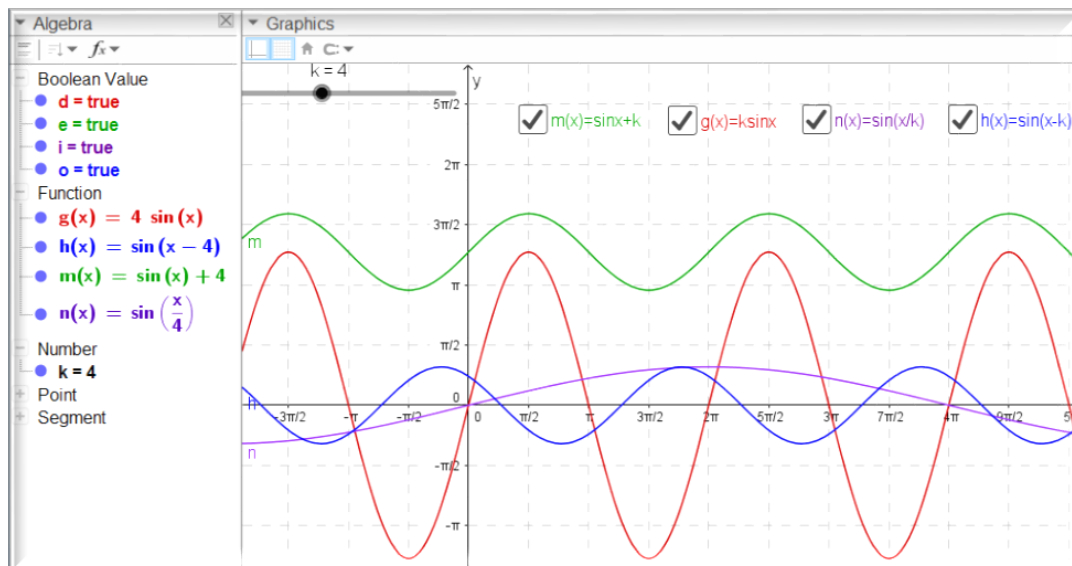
Algebra

Boolean Value
d = true
e = true
i = true
o = true
Function
$g(x) = 4 \sin(x)$
$h(x) = \sin(x - 4)$
$m(x) = \sin(x) + 4$
$n(x) = \sin\left(\frac{x}{4}\right)$
Number
k = 4
Point
Segment

Graphics

k = 4

m(x)=sinx+k
g(x)=ksinx
n(x)=sin(x/k)
h(x)=sin(x-k)

y
5π/2
2π
3π/2
π
π/2
0
-π/2
-π
m
h
n
-3π/2
-π
-π/2
0
π/2
π
3π/2
2π
5π/2
3π
7π/2
4π
9π/2
5